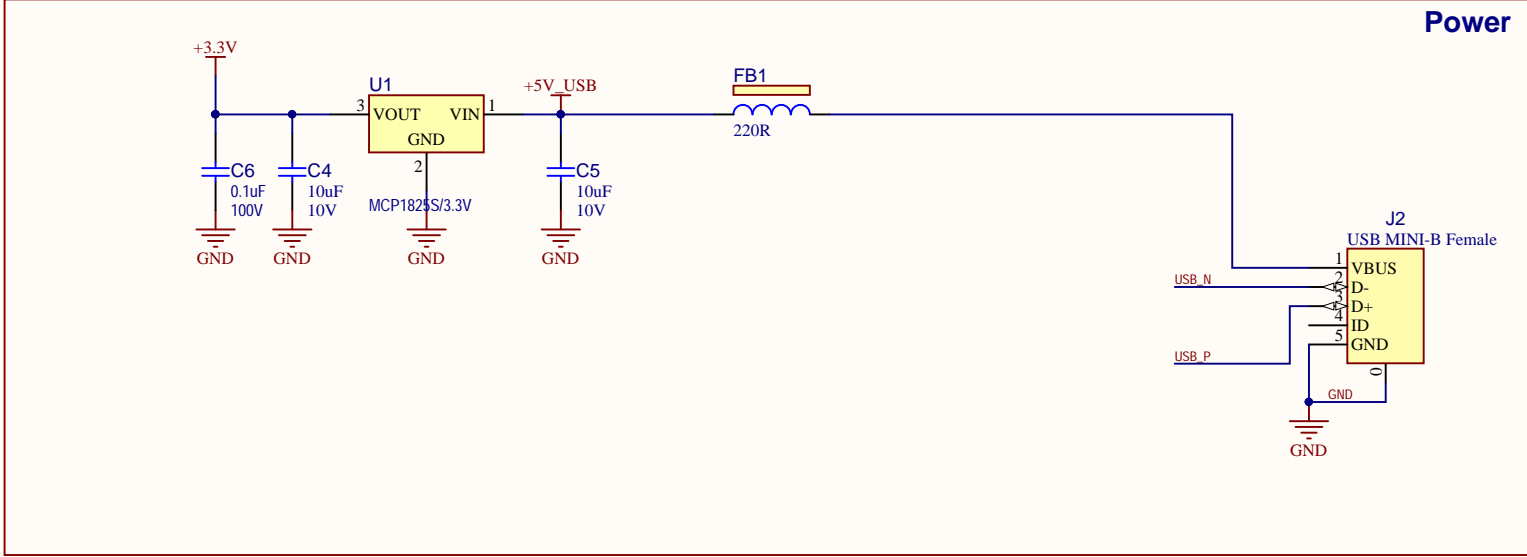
Power

+3.3V

U1

3 VOUT VIN 1

GND

2

MCP1825S/3.3V

+5V_USB

FB1

220R

C6
0.1uF
100V

C4
10uF
10V

C5
10uF
10V

GND GND GND GND

J2
USB MINI-B Female

1 VBUS
2 D-
3 D+
4 ID
5 GND

0

USB_N

USB_P

GND

GND